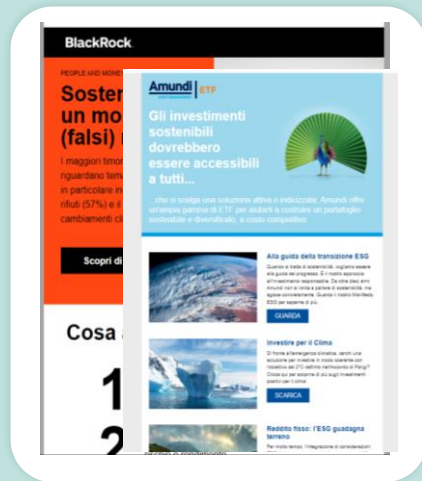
BlackRock

PEOPLE AND MONE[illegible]

Soster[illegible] un mo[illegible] (falsi) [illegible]

I maggiori timor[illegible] riguardano tem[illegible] in particolare in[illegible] rifiuti (57%) e il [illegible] cambiamenti cli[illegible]

Scopri di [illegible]

Cosa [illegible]

1

2

Amundi | ETF

Gli investimenti sostenibili dovrebbero essere accessibili a tutti...

...che si scelga una soluzione attiva o indicizzata. Amundi offre un'ampia gamma di ETF per aiutarti a costruire un portafoglio sostenibile e diversificato, a costo competitivo.

Alla guida della transizione ESG

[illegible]

GUARDA

Investire per il Clima

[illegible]

SCARICA

Reddito fisso: l'ESG guadagna terreno

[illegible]